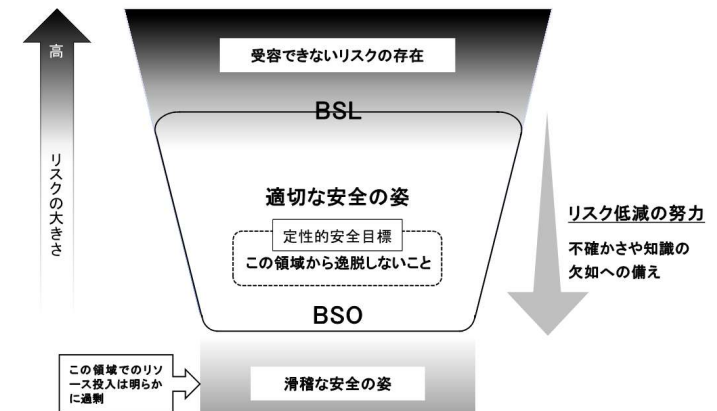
高

リスクの大きさ

受容できないリスクの存在

BSL

適切な安全の姿

定性的安全目標

この領域から逸脱しないこと

BSO

リスク低減の努力

不確かさや知識の欠如への備え

この領域でのリソース投入は明らかに過剰

滑稽な安全の姿